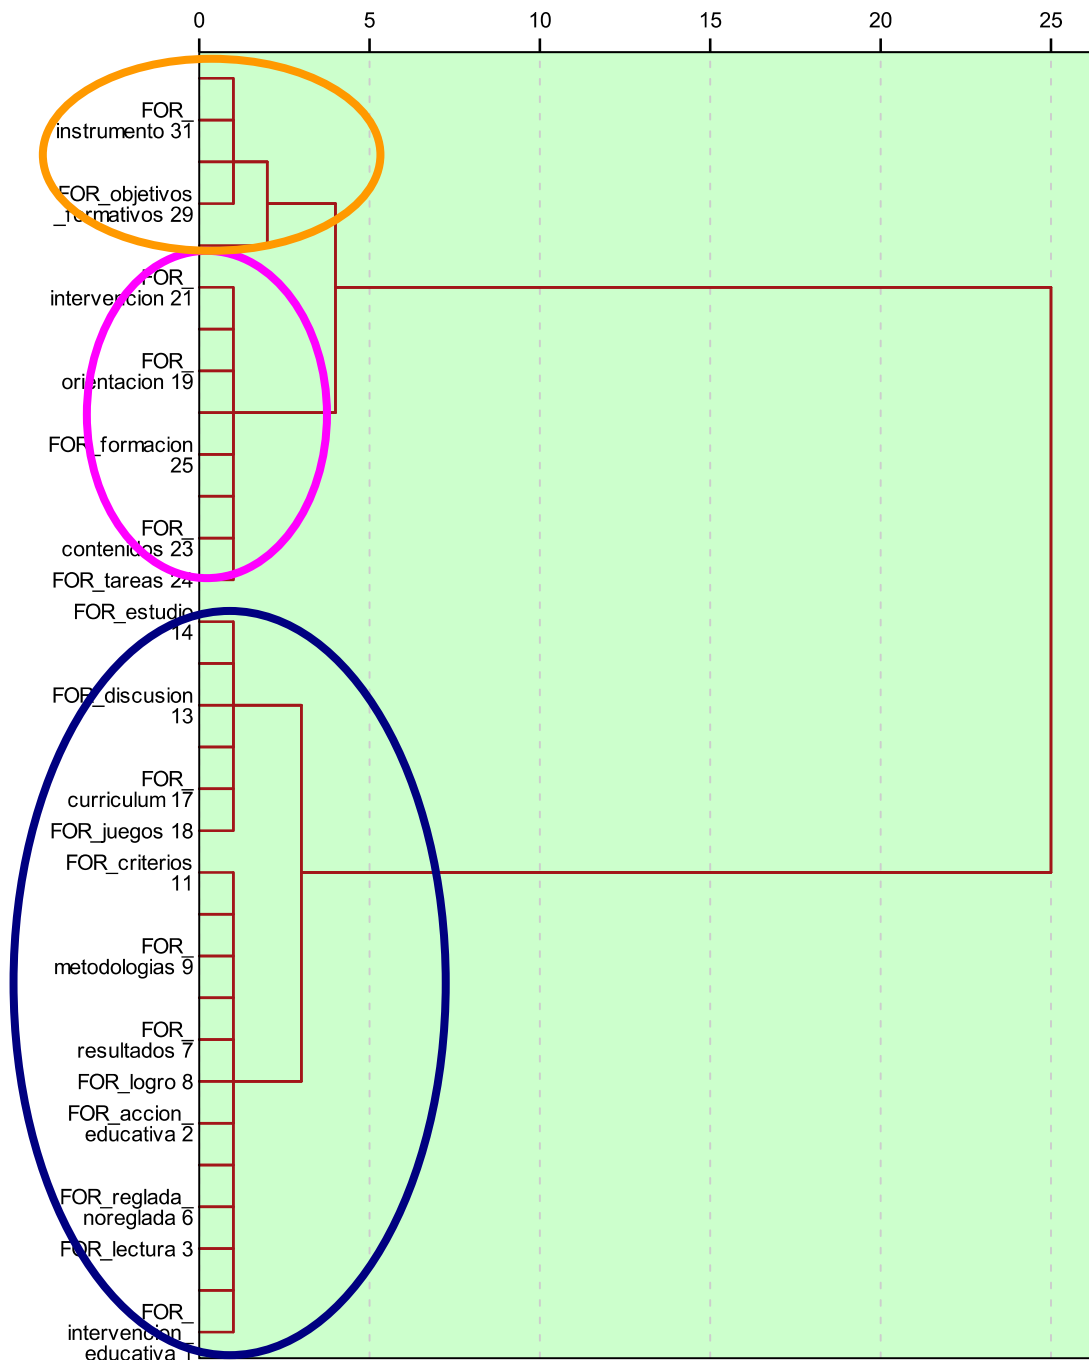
0 5 10 15 20 25

FOR_instrumento 31
FOR_objetivos_formativos 29
FOR_intervencion 21
FOR_orientacion 19
FOR_formacion 25
FOR_contenidos 23
FOR_tareas 24
FOR_estudio 14
FOR_discusion 13
FOR_curriculum 17
FOR_juegos 18
FOR_criterios 11
FOR_metodologias 9
FOR_resultados 7
FOR_logro 8
FOR_accion_educativa 2
FOR_reglada_noreglada 6
FOR_lectura 3
FOR_intervencion_educativa 1